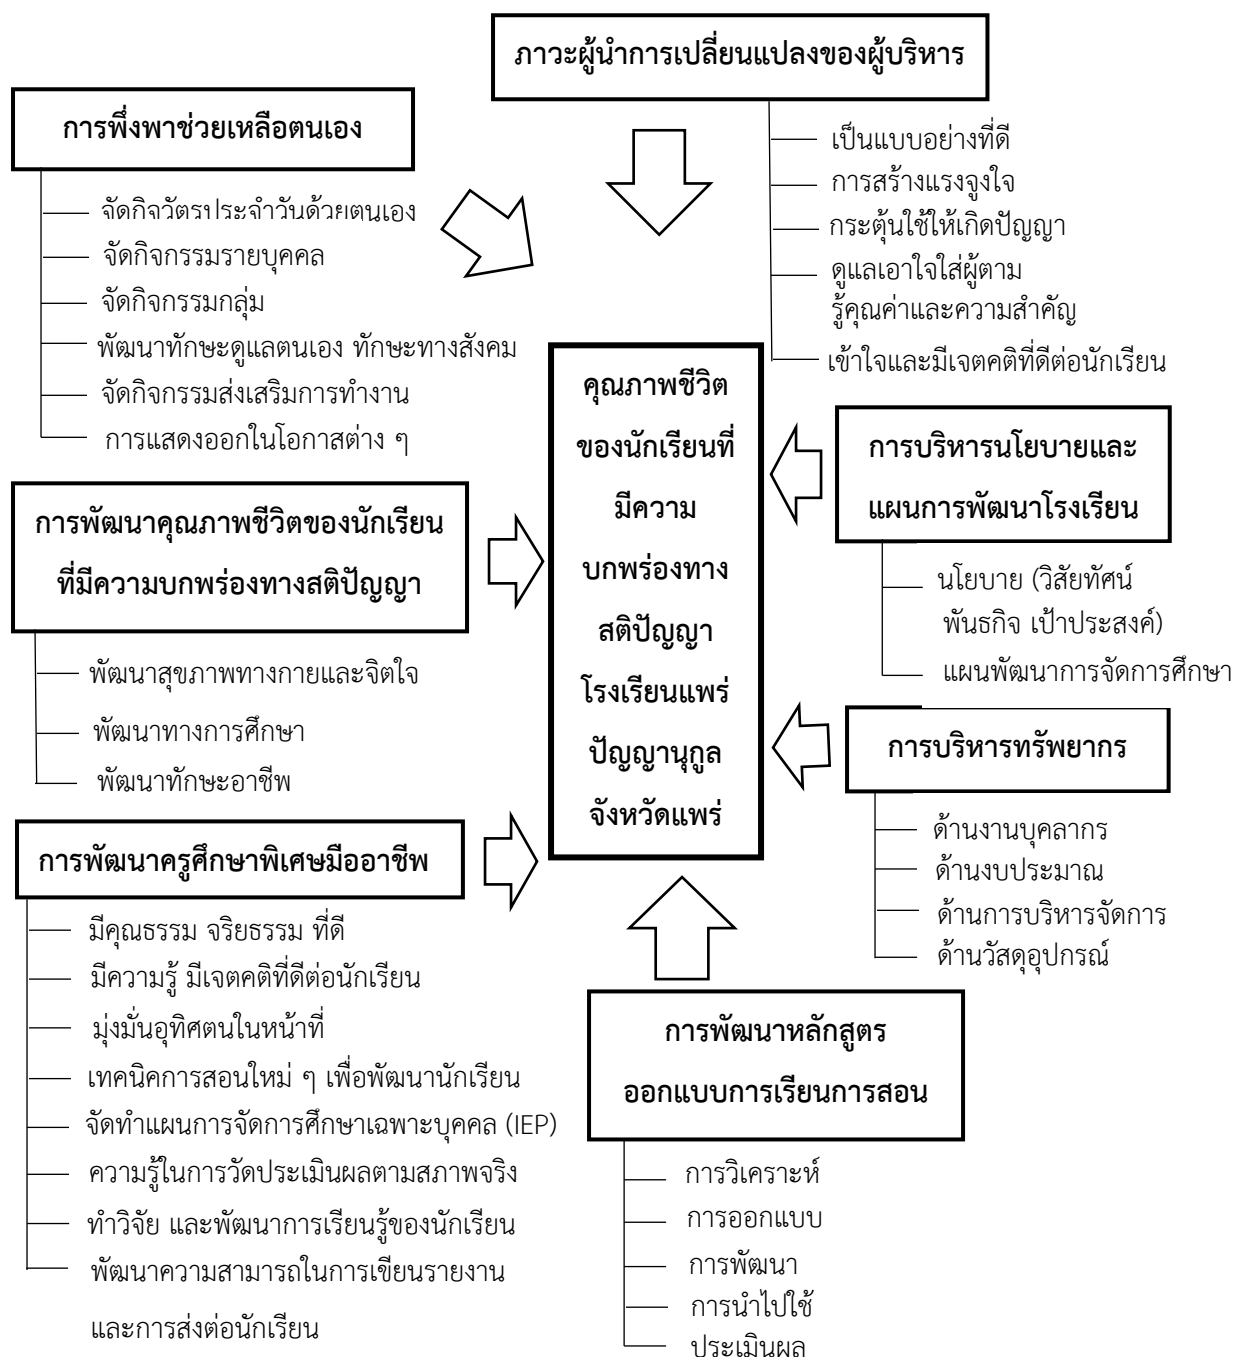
ภาวะผู้นำการเปลี่ยนแปลงของผู้บริหาร

เป็นแบบอย่างที่ดี
การสร้างแรงจูงใจ
กระตุ้นใช้ให้เกิดปัญญา
ดูแลเอาใจใส่ผู้ตาม
รู้คุณค่าและความสำคัญ
เข้าใจและมีเจตคติที่ดีต่อนักเรียน

การพึ่งพาช่วยเหลือตนเอง

จัดกิจวัตรประจำวันด้วยตนเอง
จัดกิจกรรมรายบุคคล
จัดกิจกรรมกลุ่ม
พัฒนาทักษะดูแลตนเอง ทักษะทางสังคม
จัดกิจกรรมส่งเสริมการทำงาน
การแสดงออกในโอกาสต่าง ๆ

คุณภาพชีวิตของนักเรียนที่มีความบกพร่องทางสติปัญญา โรงเรียนแพร่ปัญญานุกูล จังหวัดแพร่

การบริหารนโยบายและแผนการพัฒนาโรงเรียน

นโยบาย (วิสัยทัศน์ พันธกิจ เป้าประสงค์)
แผนพัฒนาการจัดการศึกษา

การพัฒนาคุณภาพชีวิตของนักเรียนที่มีความบกพร่องทางสติปัญญา

พัฒนาสุขภาพทางกายและจิตใจ
พัฒนาทางการศึกษา
พัฒนาทักษะอาชีพ

การบริหารทรัพยากร

ด้านงานบุคลากร
ด้านงบประมาณ
ด้านการบริหารจัดการ
ด้านวัสดุอุปกรณ์

การพัฒนาครูศึกษาพิเศษมืออาชีพ

มีคุณธรรม จริยธรรม ที่ดี
มีความรู้ มีเจตคติที่ดีต่อนักเรียน
มุ่งมั่นอุทิศตนในหน้าที่
เทคนิคการสอนใหม่ ๆ เพื่อพัฒนานักเรียน
จัดทำแผนการจัดการศึกษาเฉพาะบุคคล (IEP)
ความรู้ในการวัดประเมินผลตามสภาพจริง
ทำวิจัย และพัฒนาการเรียนรู้ของนักเรียน
พัฒนาความสามารถในการเขียนรายงาน และการส่งต่อนักเรียน

การพัฒนาหลักสูตร ออกแบบการเรียนการสอน

การวิเคราะห์
การออกแบบ
การพัฒนา
การนำไปใช้
ประเมินผล